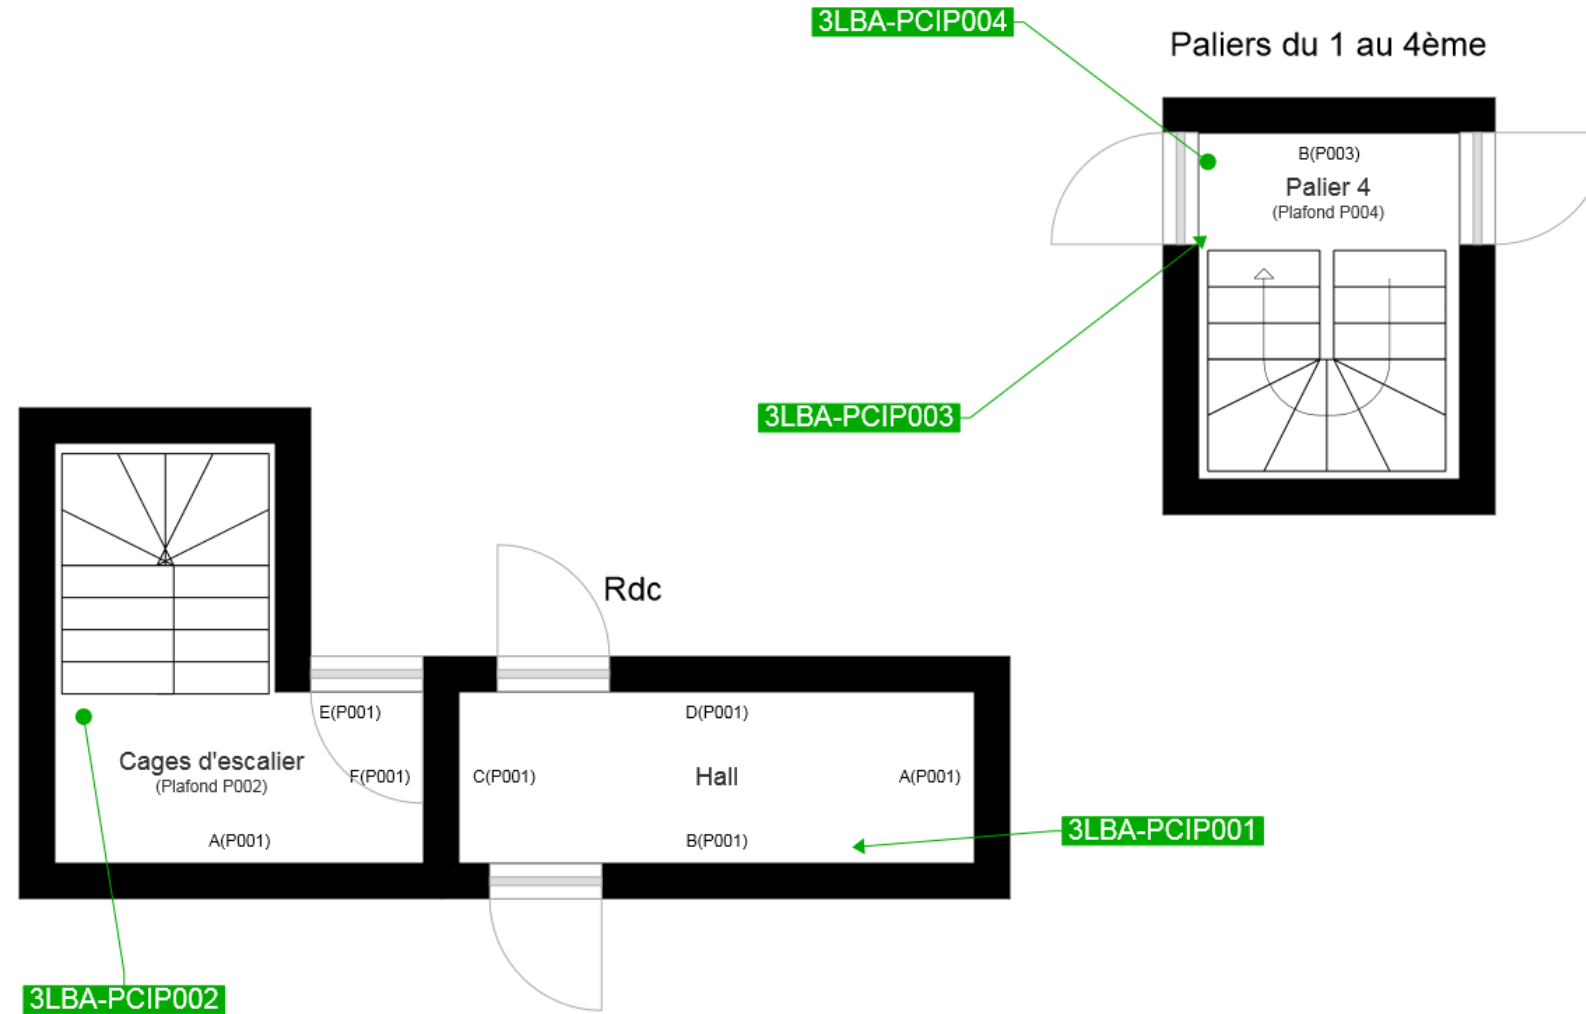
3LBA-PCIP004

Paliers du 1 au 4ème

B(P003)
Palier 4
(Plafond P004)

3LBA-PCIP003

Rdc

E(P001)
D(P001)
Cages d'escalier
(Plafond P002)
F(P001)
C(P001)
Hall
A(P001)
A(P001)
B(P001)

3LBA-PCIP001

3LBA-PCIP002